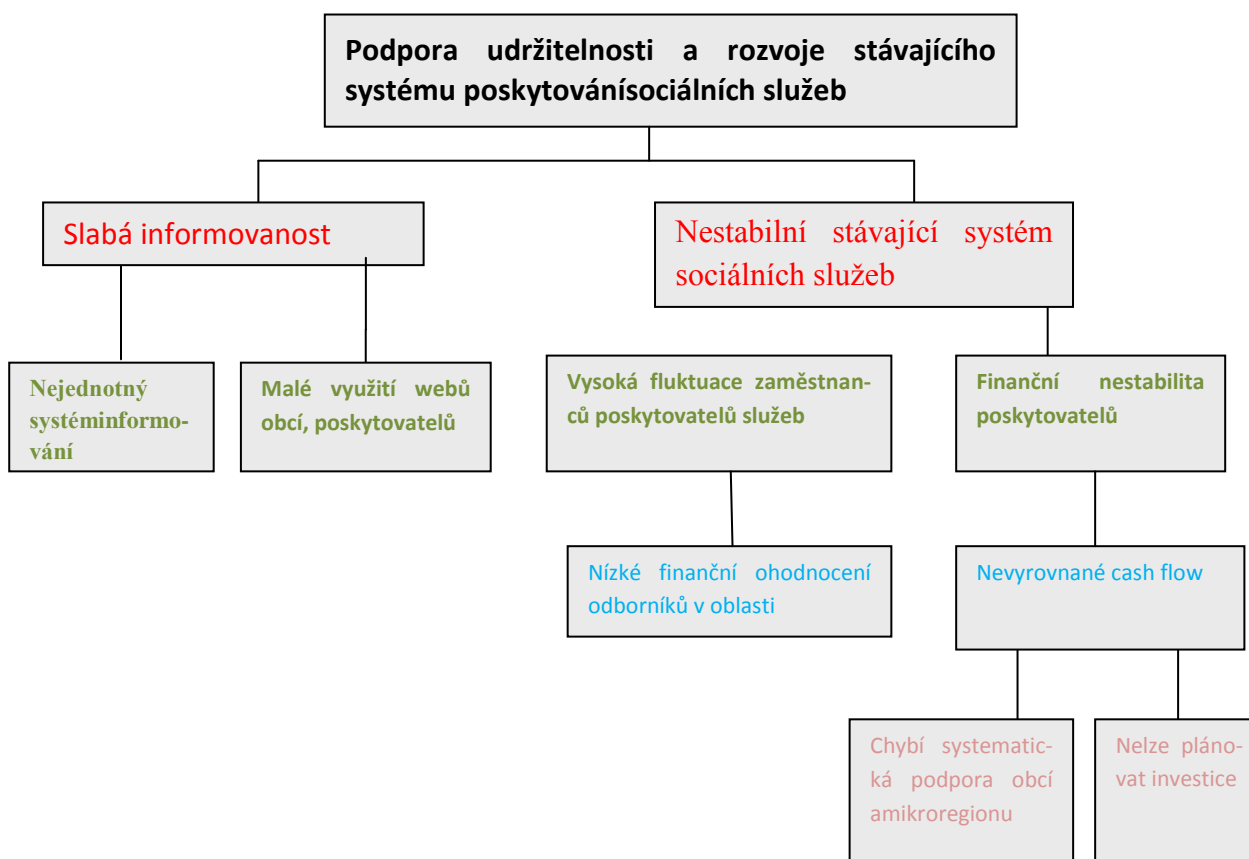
Podpora udržitelnosti a rozvoje stávajícího systému poskytovánísociálních služeb

Slabá informovanost

Nestabilní stávající systém sociálních služeb

Nejednotný systéminformování

Malé využití webů obcí, poskytovatelů

Vysoká fluktuace zaměstnanců poskytovatelů služeb

Finanční nestabilita poskytovatelů

Nízké finanční ohodnocení odborníků v oblasti

Nevyrovnané cash flow

Chybí systematická podpora obcí amikroregionu

Nelze plánovat investice